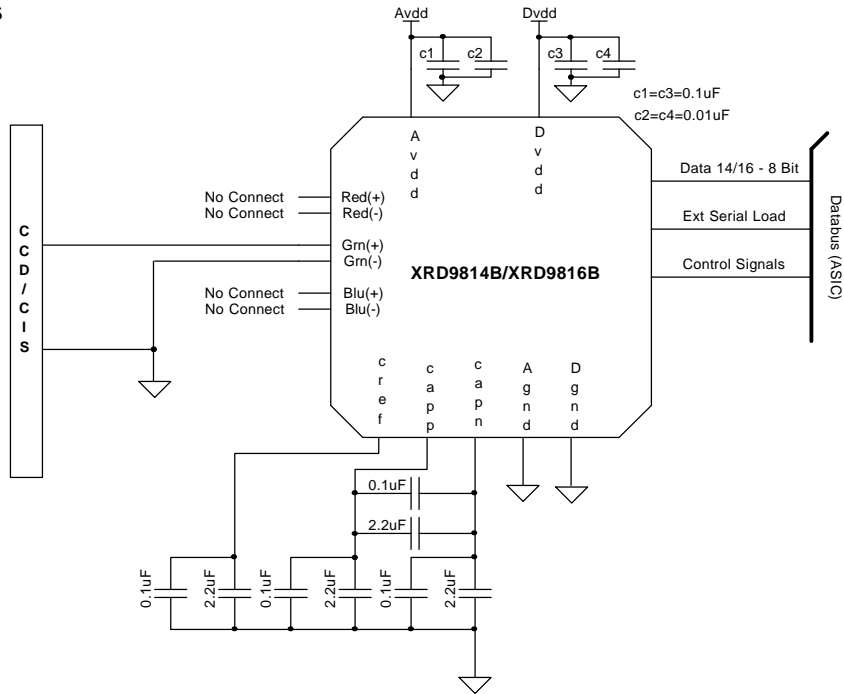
Avdd
Dvdd
c1
c2
c3
c4
c1=c3=0.1uF
c2=c4=0.01uF

A v d d
D v d d

Data 14/16 - 8 Bit
Ext Serial Load
Control Signals
Databus (ASIC)

C C D / C I S

No Connect Red(+)
No Connect Red(-)
Grn(+)
Grn(-)
No Connect Blu(+)
No Connect Blu(-)

XRD9814B/XRD9816B

c r e f
c a p p
c a p n
A g n d
D g n d

0.1uF
2.2uF
0.1uF
2.2uF
0.1uF
2.2uF
0.1uF
2.2uF